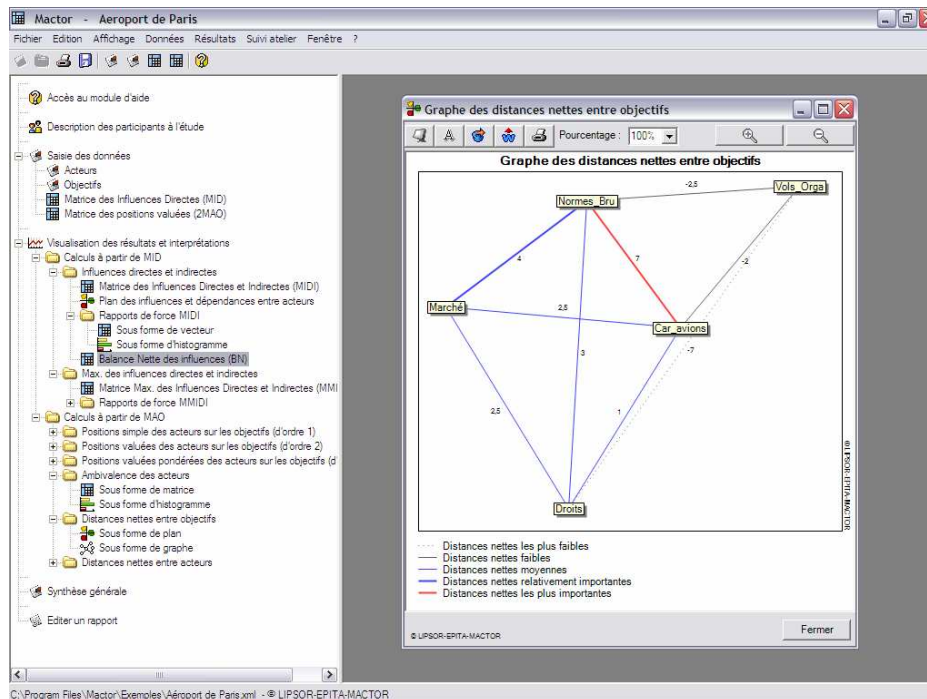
Mactor - Aeroport de Paris

Fichier Edition Affichage Données Résultats Suivi atelier Fenêtre ?

Accès au module d'aide

Description des participants à l'étude

Saisie des données
Acteurs
Objectifs
Matrice des Influences Directes (MID)
Matrice des positions valuées (2MAO)

Visualisation des résultats et interprétations
Calculs à partir de MID
Influences directes et indirectes
Matrice des Influences Directes et Indirectes (MIDI)
Plan des influences et dépendances entre acteurs
Rapports de force MIDI
Sous forme de vecteur
Sous forme d'histogramme
Balance Nette des influences (BN)
Max. des influences directes et indirectes
Matrice Max. des Influences Directes et Indirectes (MMI
Rapports de force MMIDI
Calculs à partir de MAO
Positions simple des acteurs sur les objectifs (d'ordre 1)
Positions valuées des acteurs sur les objectifs (d'ordre 2)
Positions valuées pondérées des acteurs sur les objectifs (d'
Ambivalence des acteurs
Sous forme de matrice
Sous forme d'histogramme
Distances nettes entre objectifs
Sous forme de plan
Sous forme de graphe
Distances nettes entre acteurs

Synthèse générale

Editer un rapport

Graphe des distances nettes entre objectifs

Pourcentage : 100%

Graphe des distances nettes entre objectifs

-2,5
Vols_Orga
Normes_Bru
4
7
-2
Marché
2,5
Car_avions
3
-7
2,5
1
Droits
© LIPSOR-EPITA-MACTOR

Distances nettes les plus faibles
Distances nettes faibles
Distances nettes moyennes
Distances nettes relativement importantes
Distances nettes les plus importantes

© LIPSOR-EPITA-MACTOR

Fermer

C:\Program Files\Mactor\Exemples\Aéroport de Paris.xml - © LIPSOR-EPITA-MACTOR